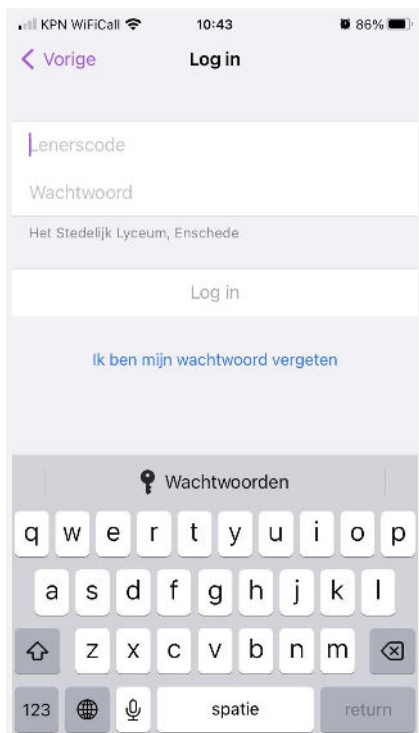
KPN WiFiCall 10:43 86%

Vorige Log in

Lenerscode

Wachtwoord

Het Stedelijk Lyceum, Enschede

Log in

Ik ben mijn wachtwoord vergeten

Wachtwoorden

q w e r t y u i o p
a s d f g h j k l
z x c v b n m
123 spatie return